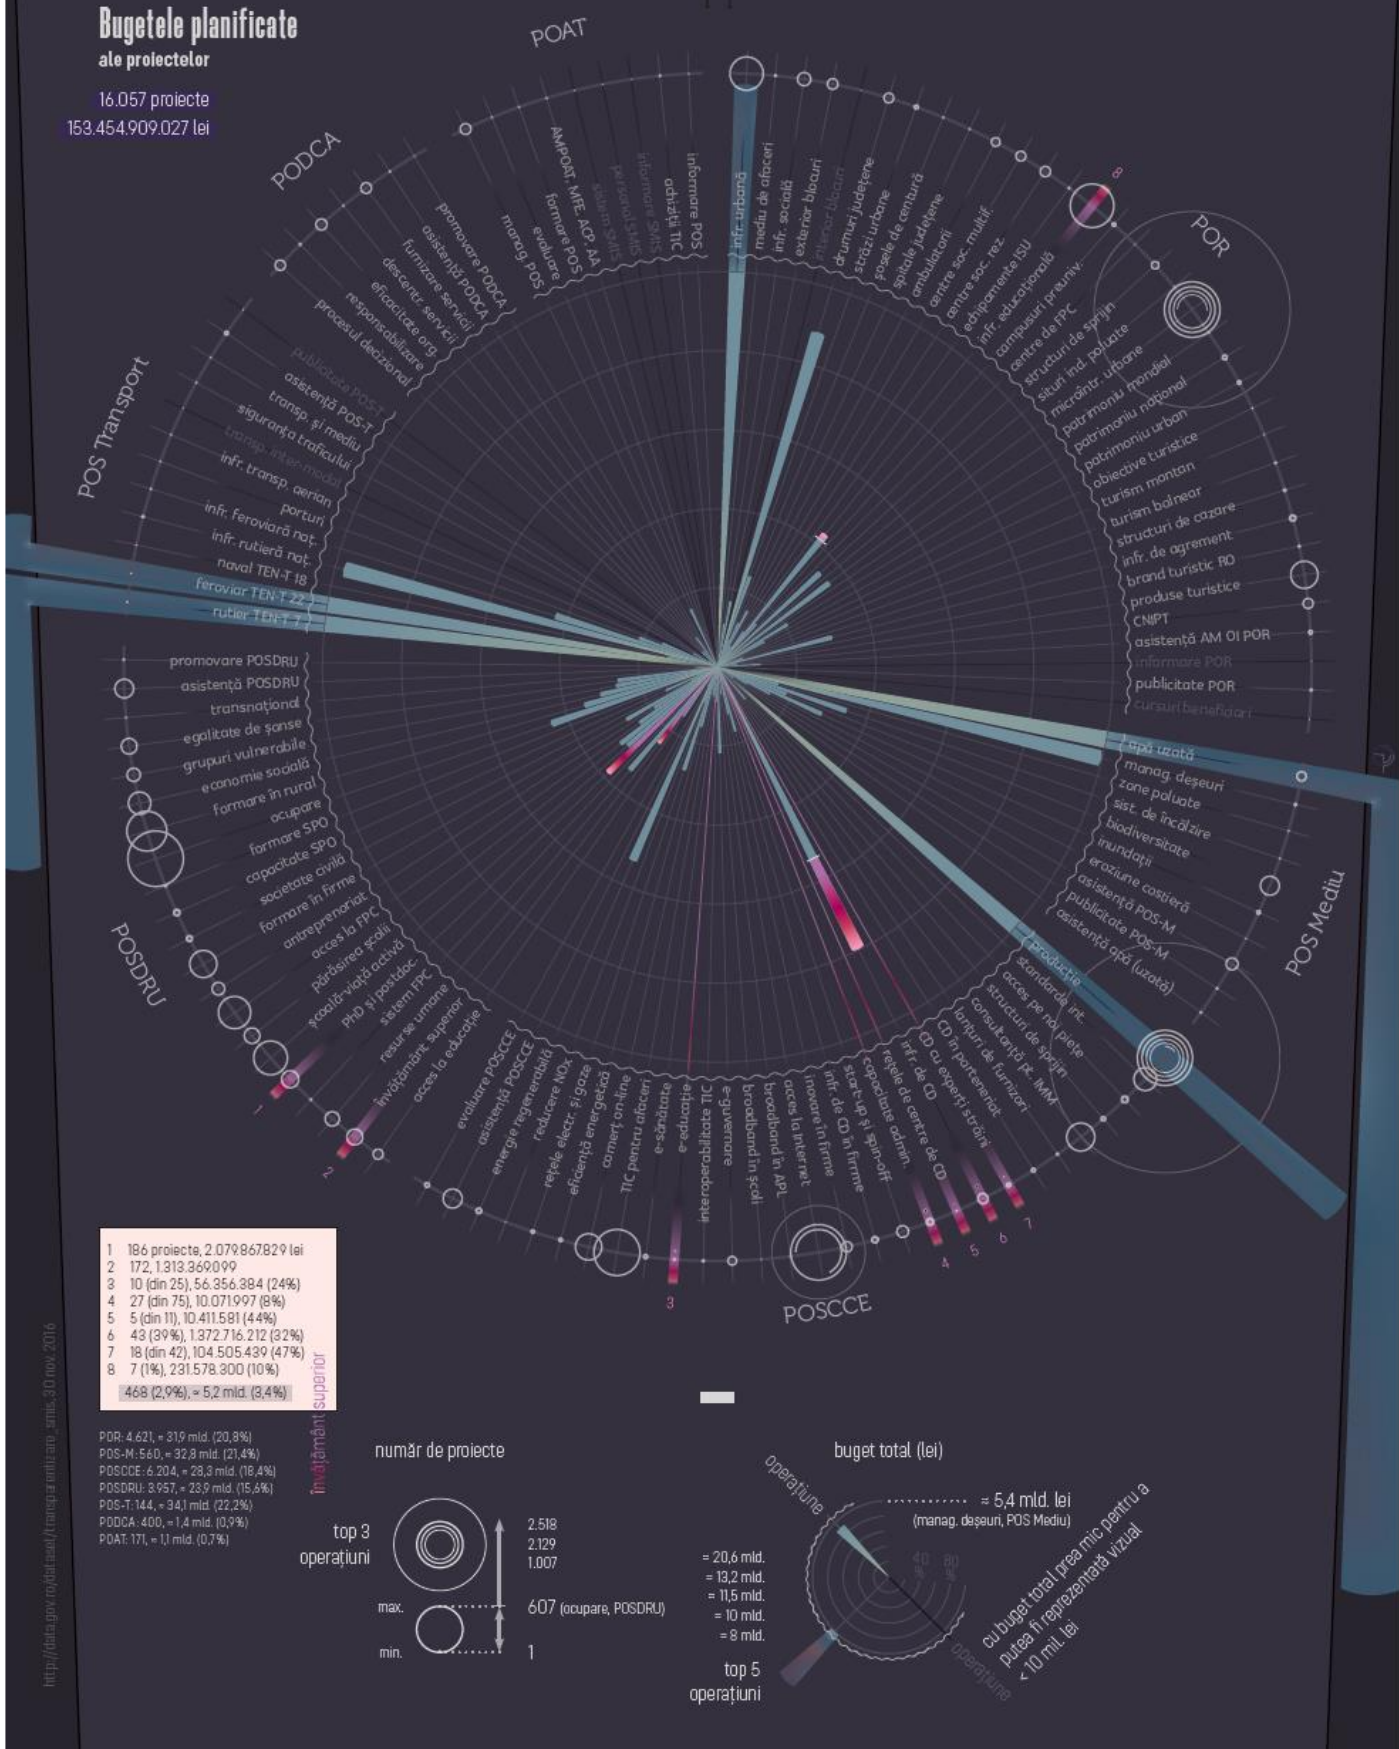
Bugetele planificate
ale proiectelor

16.057 proiecte
153.454.909.027 lei

POAT

informare POS
achiziții TIC
informare SMIS
personal SMIS
sistem SMIS
AMPOAT, MFE, ACP, AA
formare POS
evaluare
manag. POS

PODCA

promovare PODCA
asistență PODCA
furnizare servicii
descentr. servicii
eficacitate org.
responsabilizare
procesul decizional

POS Transport

publicitate POS-T
asistență POS-T
transp. și mediu
siguranța traficului
transp. inter-modal
infr. transp. aerian
porturi
infr. feroviară naț.
infr. rutieră naț.
naval TEN-T 18
feroviar TEN-T 22
rutier TEN-T 7

infr. urbană
mediu de afaceri
infr. socială
exterior blocuri
interior blocuri
drumuri județene
străzi urbane
șosele de centură
spitale județene
ambulatorii
centre soc. multif.
centre soc. rez.
echipamente ISU
infr. educațională
campusuri preuniv.
centre de FPC
structuri de sprijin
situri ind. poluate
microîntr. urbane
patrimoniu mondial
patrimoniu național
patrimoniu urban
obiective turistice
turism montan
turism balnear
structuri de cazare
infr. de agrement
brand turistic RO
produse turistice
CNIPT
asistență AM OI POR
informare POR
publicitate POR
cursuri beneficiari

POR

8

apă uzată
manag. deșeuri
zone poluate
sist. de încălzire
biodiversitate
inundații
eroziune costieră
asistență POS-M
publicitate POS-M
asistență apă (uzată)

POS Mediu

producție
standarde int.
acces pe noi piețe
structuri de sprijin
consultanță pt. IMM
lanțuri de furnizori
CD cu exporturi străini
CD în parteneriat
infr. de CD
rețele de centre de CD
capacitate admin.
start-up și spin-off
infr. de CD în firme
inovare în firme
acces la Internet
broadband în APL
broadband în școli
e-guvernare
interoperabilitate TIC
e-educație
e-sănătate
TIC pentru afaceri
comerț on-line
eficiență energetică
rețele electr. și gaze
reducere NOx
energie regenerabilă
asistență POSCCE
evaluare POSCCE

POSCCE

promovare POSDRU
asistență POSDRU
transnațional
egalitate de șanse
grupuri vulnerabile
economie socială
formare în rural
ocupare
formare SPO
capacitate SPO
societate civilă
formare în firme
antreprenoriat
acces la FPC
părăsirea școlii
școală-viață activă
PhD și postdoc.
sistem FPC
resurse umane
învățământ superior
acces la educație

POSDRU

1 2 3 4 5 6 7

1 186 proiecte, 2.079.867.829 lei
2 172, 1.313.369.099
3 10 (din 25), 56.356.384 (24%)
4 27 (din 75), 10.071.997 (8%)
5 5 (din 11), 10.411.581 (44%)
6 43 (39%), 1.372.716.212 (32%)
7 18 (din 42), 104.505.439 (47%)
8 7 (1%), 231.578.300 (10%)
468 (2,9%), ≈ 5,2 mld. (3,4%)

învățământ superior

POR: 4.621, ≈ 31,9 mld. (20,8%)
POS-M: 560, ≈ 32,8 mld. (21,4%)
POSCCE: 6.204, ≈ 28,3 mld. (18,4%)
POSDRU: 3.957, ≈ 23,9 mld. (15,6%)
POS-T: 144, ≈ 34,1 mld. (22,2%)
PODCA: 400, ≈ 1,4 mld. (0,9%)
POAT: 171, ≈ 1,1 mld. (0,7%)

http://data.gov.ro/dataset/transparentizare_smis, 30 nov. 2016

număr de proiecte

top 3 operațiuni
2.518
2.129
1.007
max.
607 (ocupare, POSDRU)
min.
1

buget total (lei)

operațiune
≈ 5,4 mld. lei
(manag. deșeuri, POS Mediu)
≈ 20,6 mld.
≈ 13,2 mld.
≈ 11,5 mld.
≈ 10 mld.
≈ 8 mld.
top 5 operațiuni
40 80
operațiune
cu buget total prea mic pentru a putea fi reprezentată vizual < 10 mil. lei